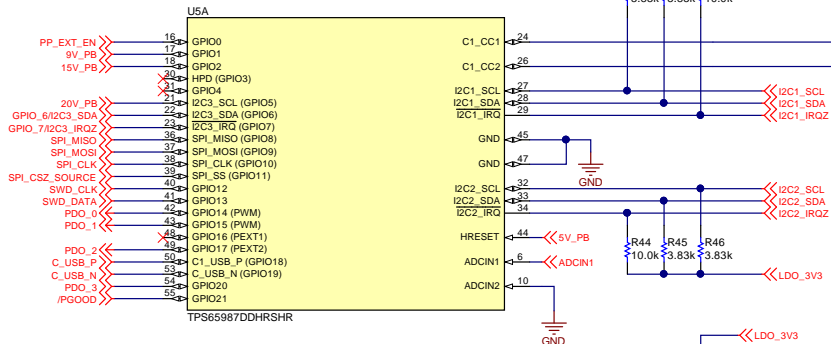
U5A

PP_EXT_EN 16 GPIO0
9V_PB 17 GPIO1
15V_PB 18 GPIO2
30 HPD (GPIO3)
31 GPIO4
20V_PB 2 I2C3_SCL (GPIO5)
GPIO_6/I2C3_SDA 22 I2C3_SDA (GPIO6)
GPIO_7/I2C3_IRQZ 23 I2C3_IRQ (GPIO7)
SPI_MISO 36 SPI_MISO (GPIO8)
SPI_MOSI 37 SPI_MOSI (GPIO9)
SPI_CLK 38 SPI_CLK (GPIO10)
SPI_CSZ_SOURCE 39 SPI_SS (GPIO11)
SWD_CLK 40 GPIO12
SWD_DATA 41 GPIO13
PDO_0 42 GPIO14 (PWM)
PDO_1 43 GPIO15 (PWM)
48 GPIO16 (PEXT1)
PDO_2 49 GPIO17 (PEXT2)
C_USB_P 50 C1_USB_P (GPIO18)
C_USB_N 53 C_USB_N (GPIO19)
PDO_3 54 GPIO20
/PGOOD 55 GPIO21

TPS65987DDHRSHR

C1_CC1 24
C1_CC2 26
I2C1_SCL 27 I2C1_SCL
I2C1_SDA 28 I2C1_SDA
I2C1_IRQ 29 I2C1_IRQZ
GND 45
GND 47
GND
I2C2_SCL 32 I2C2_SCL
I2C2_SDA 33 I2C2_SDA
I2C2_IRQ 34 I2C2_IRQZ
HRESET 44 5V_PB
ADCIN1 6 ADCIN1
ADCIN2 10
GND

R44 10.0k
R45 3.83k
R46 3.83k
LDO_3V3
LDO_3V3